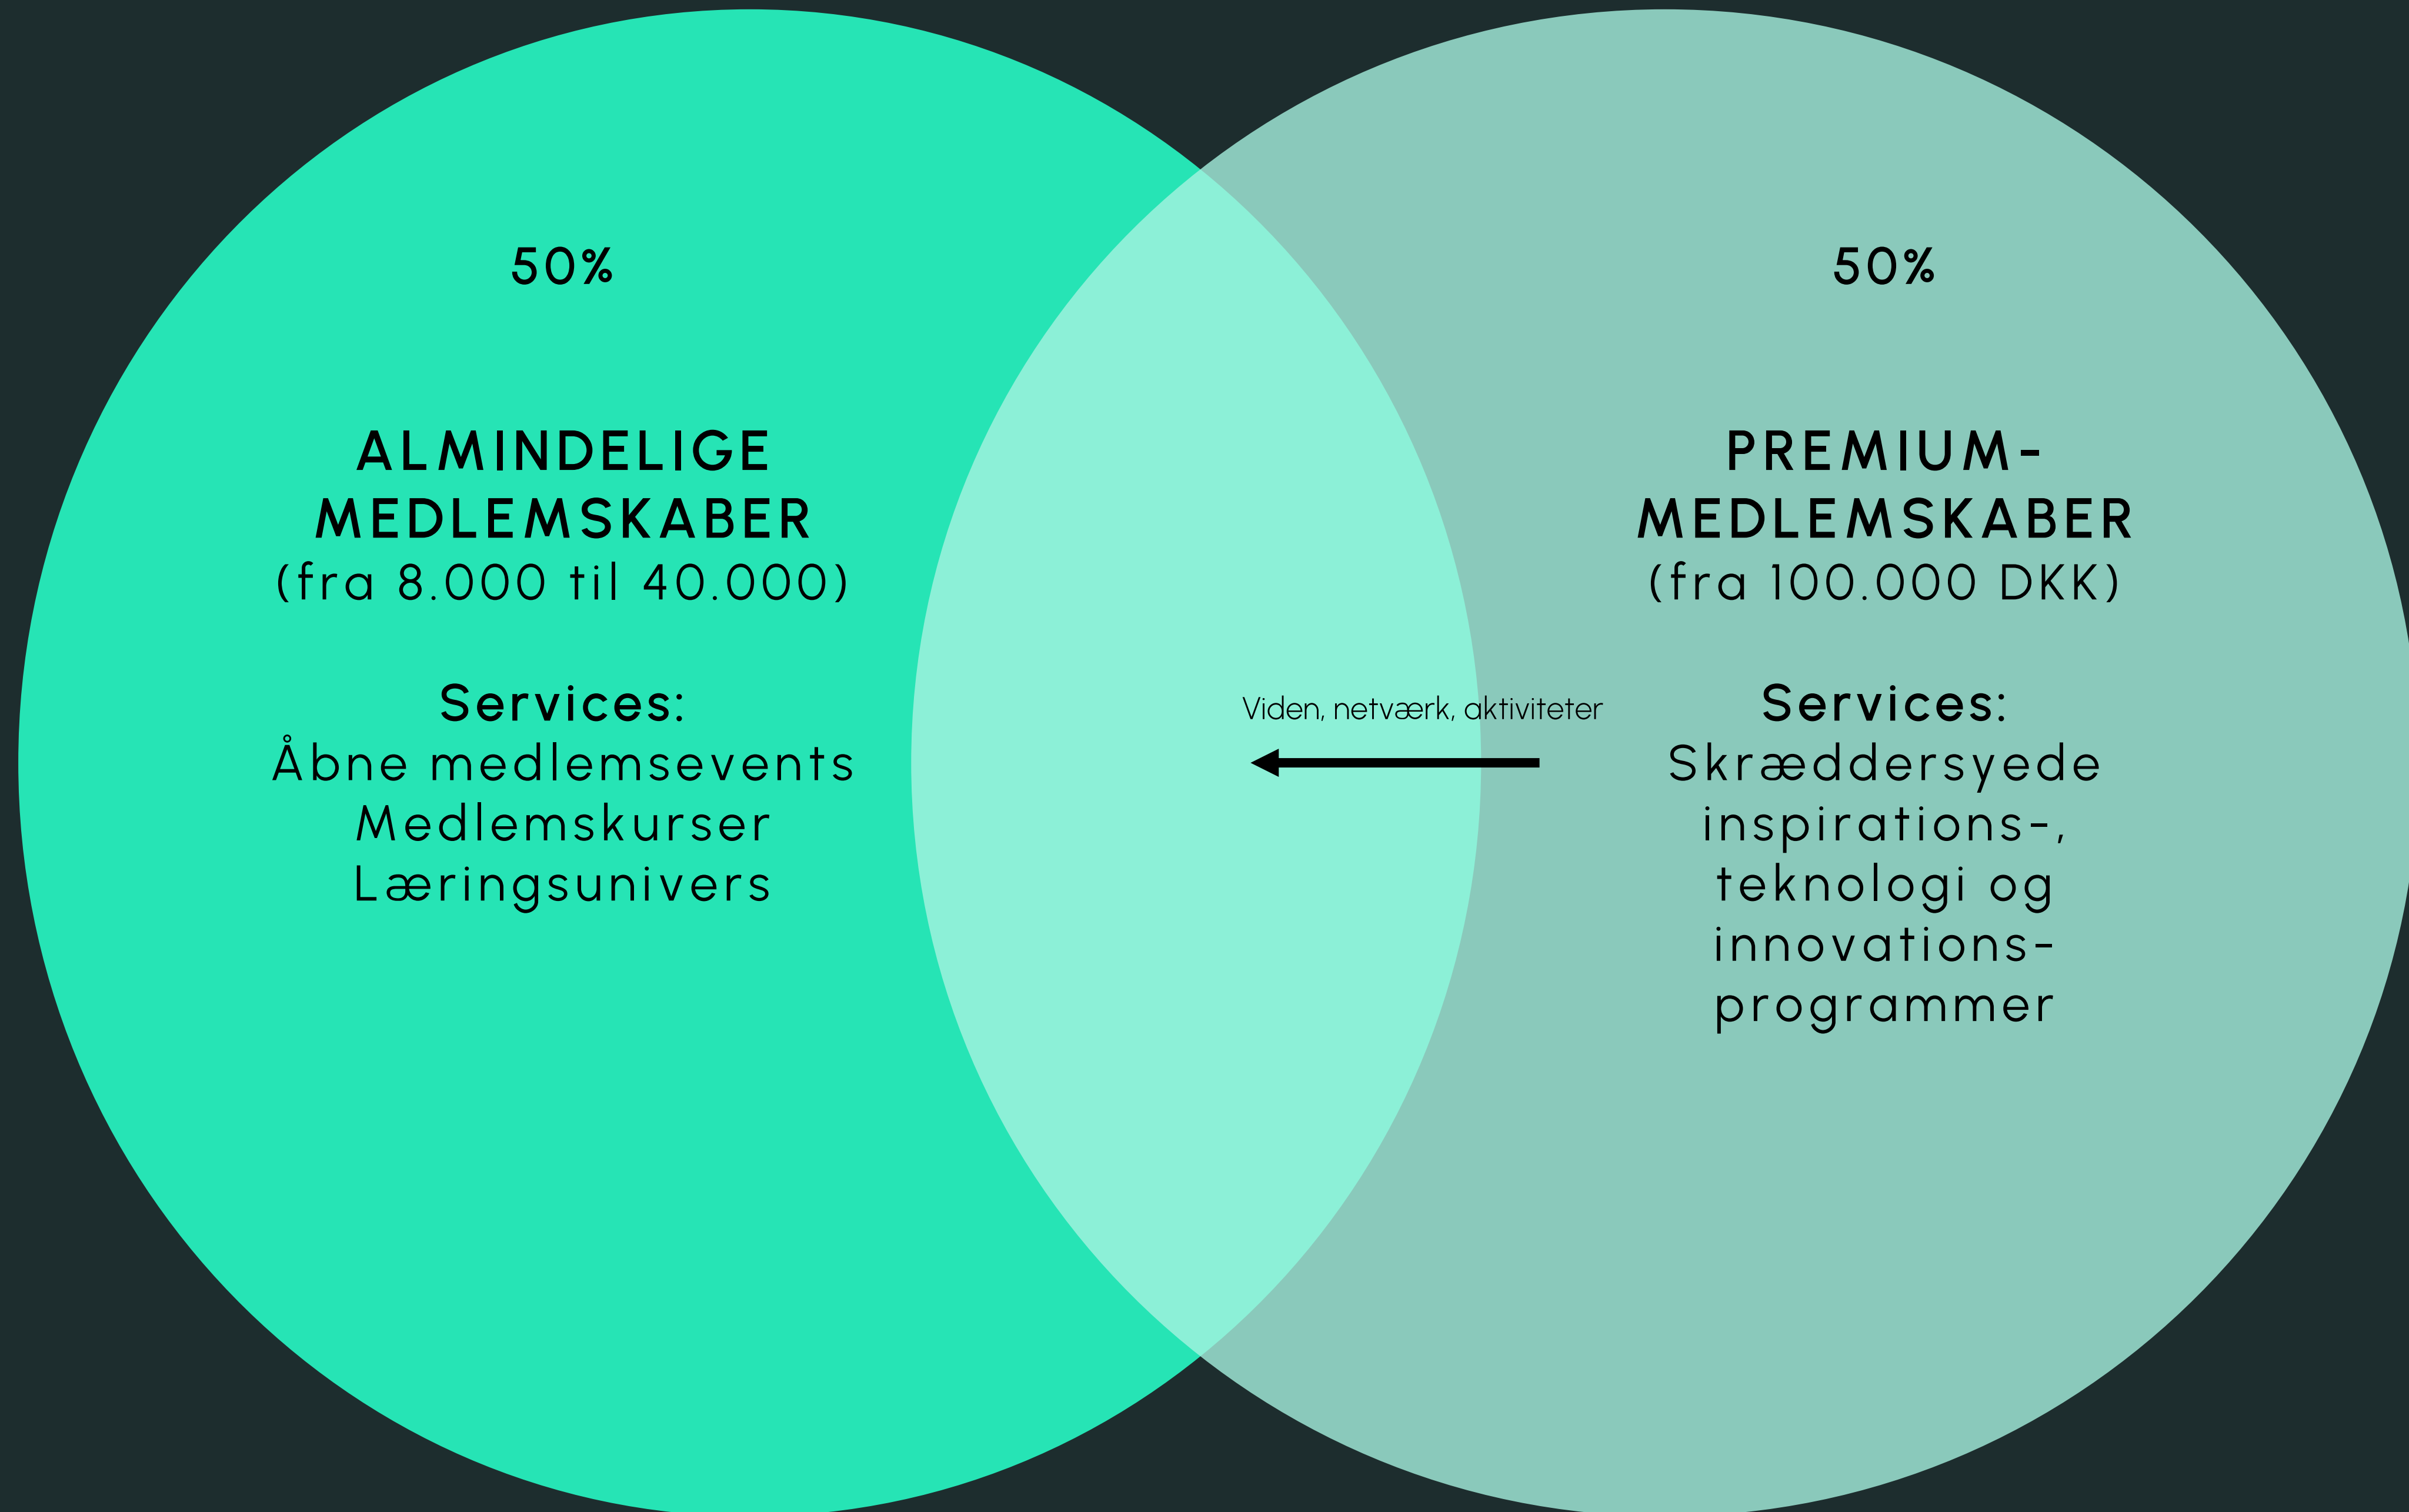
50%

ALMINDELIGE MEDLEMSKABER
(fra 8.000 til 40.000)

Services:
Åbne medlemsevents
Medlemskurser
Læringsunivers

Viden, netværk, aktiviteter

50%

PREMIUM-MEDLEMSKABER
(fra 100.000 DKK)

Services:
Skræddersyede inspirations-, teknologi og innovations-programmer